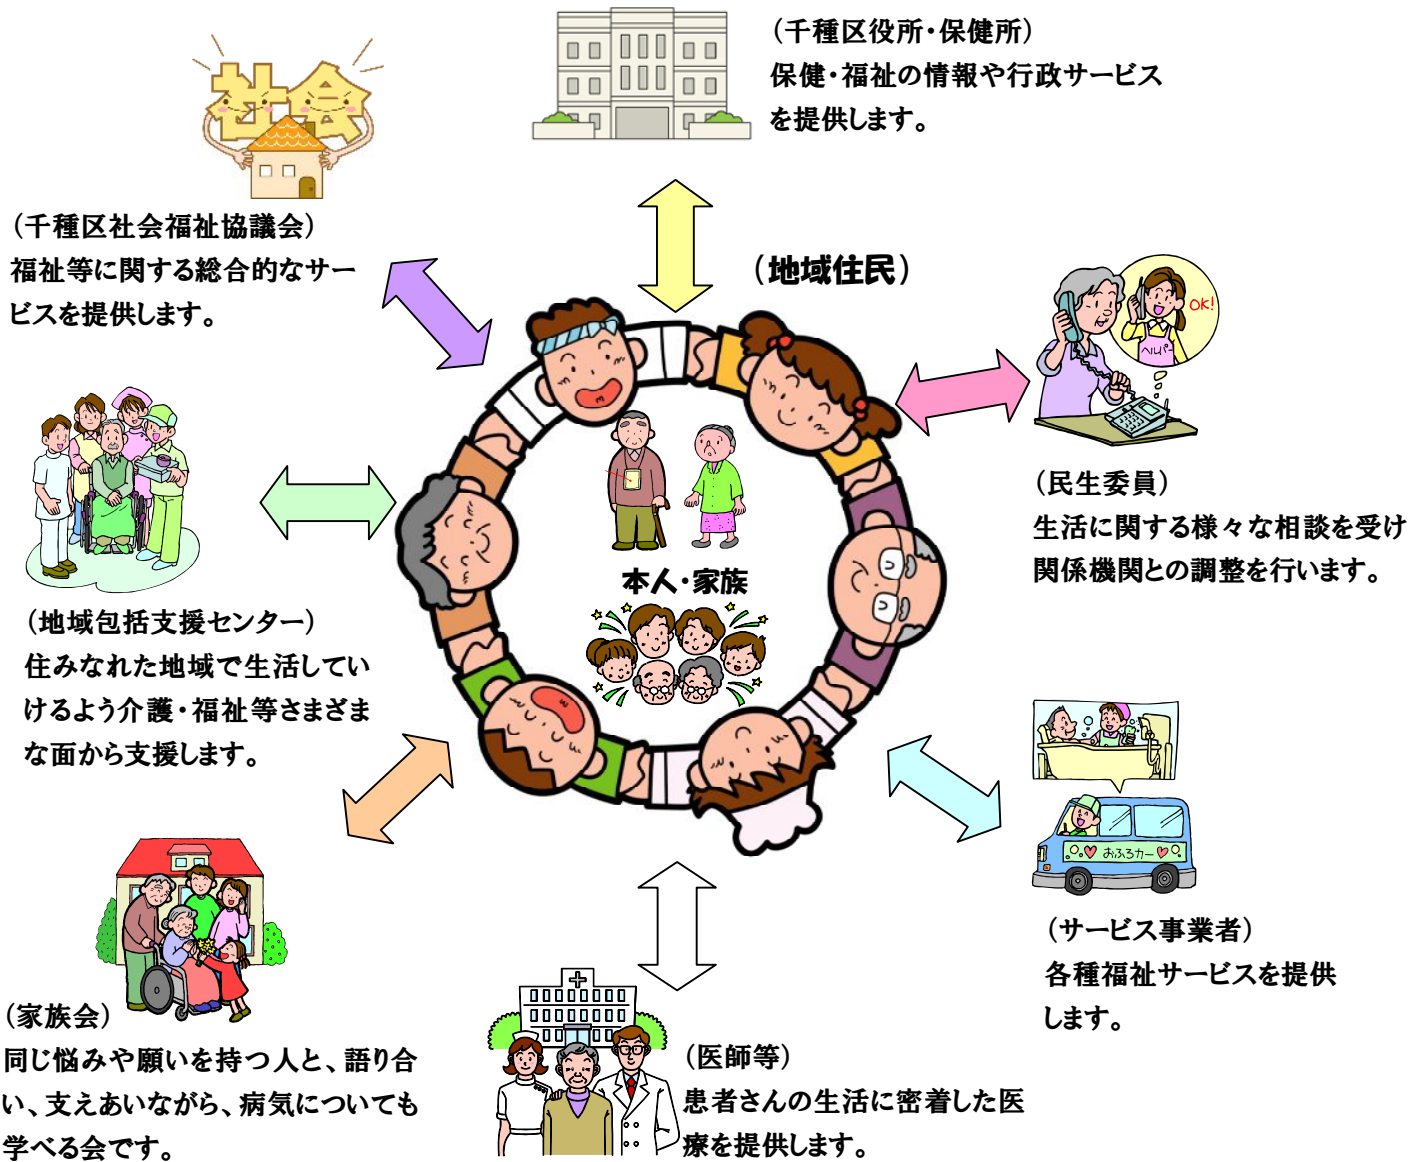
社会

（千種区役所・保健所）
保健・福祉の情報や行政サービスを提供します。

（千種区社会福祉協議会）
福祉等に関する総合的なサービスを提供します。

（地域住民）

OK!

へルパ

（民生委員）
生活に関する様々な相談を受け関係機関との調整を行います。

本人・家族

（地域包括支援センター）
住みなれた地域で生活していけるよう介護・福祉等さまざまな面から支援します。

おふろカー

（サービス事業者）
各種福祉サービスを提供します。

（家族会）
同じ悩みや願いを持つ人と、語り合い、支えあいながら、病気についても学べる会です。

（医師等）
患者さんの生活に密着した医療を提供します。